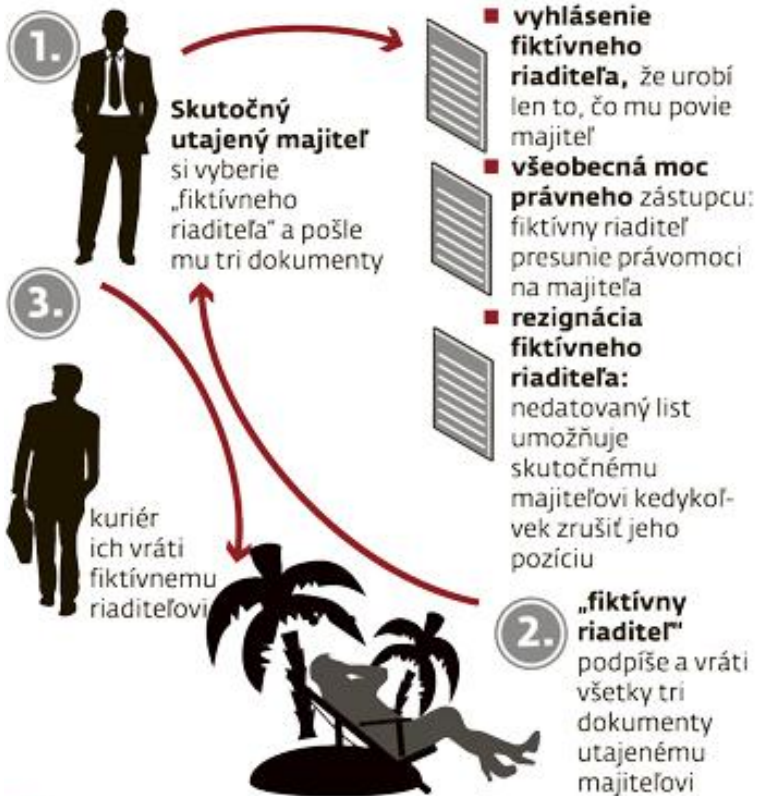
1.

Skutočný utajený majiteľ si vyberie „fiktívneho riaditeľa" a pošle mu tri dokumenty

■ vyhlásenie fiktívneho riaditeľa, že urobí len to, čo mu povie majiteľ

■ všeobecná moc právneho zástupcu: fiktívny riaditeľ presunie právomoci na majiteľa

■ rezignácia fiktívneho riaditeľa: nedatovaný list umožňuje skutočnému majiteľovi kedykoľvek zrušiť jeho pozíciu

3.

kuriér ich vráti fiktívnemu riaditeľovi

2.

„fiktívny riaditeľ" podpíše a vráti všetky tri dokumenty utajenému majiteľovi